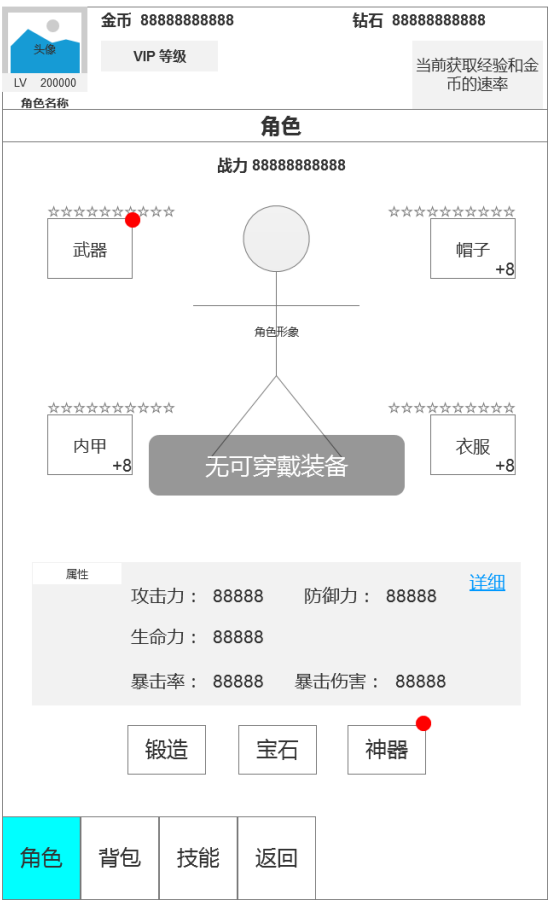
头像
LV 200000
角色名称

金币 88888888888
钻石 88888888888
VIP 等级
当前获取经验和金币的速率

角色

战力 88888888888

☆☆☆☆☆☆☆☆☆☆
武器

☆☆☆☆☆☆☆☆☆☆
帽子
+8

角色形象

☆☆☆☆☆☆☆☆☆☆
内甲
+8

☆☆☆☆☆☆☆☆☆☆
衣服
+8

无可穿戴装备

属性
详细
攻击力： 88888
防御力： 88888
生命力： 88888
暴击率： 88888
暴击伤害： 88888

锻造
宝石
神器

角色
背包
技能
返回